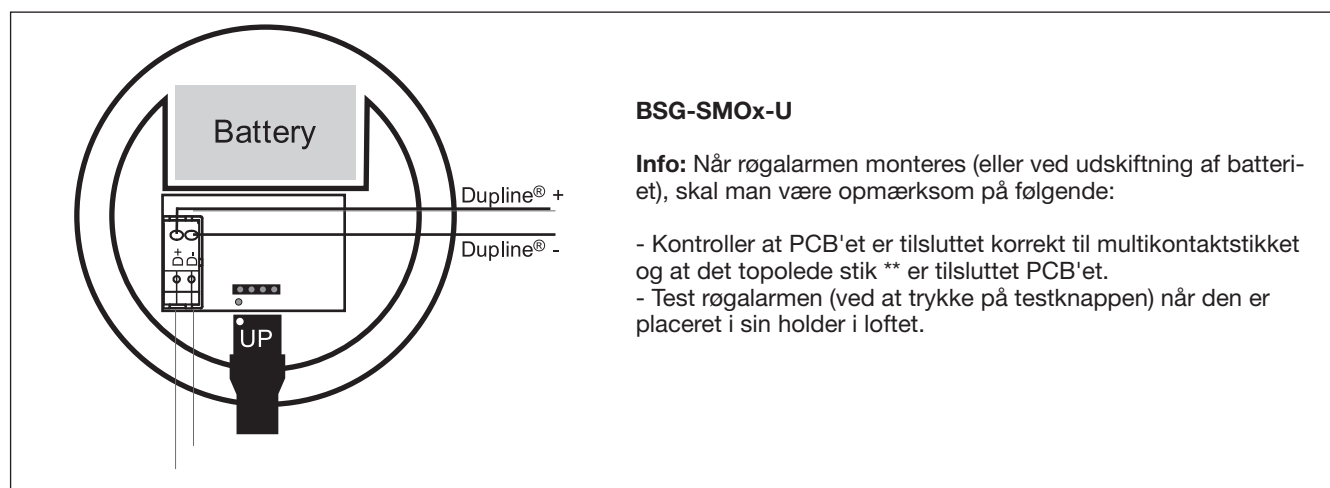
Battery

Dupline® +

Dupline® -

+
-

UP

BSG-SMOx-U

Info: Når røgalarmen monteres (eller ved udskiftning af batteriet), skal man være opmærksom på følgende:

- Kontroller at PCB'et er tilsluttet korrekt til multikontaktstikket og at det topolede stik ** er tilsluttet PCB'et.
- Test røgalarmen (ved at trykke på testknappen) når den er placeret i sin holder i loftet.